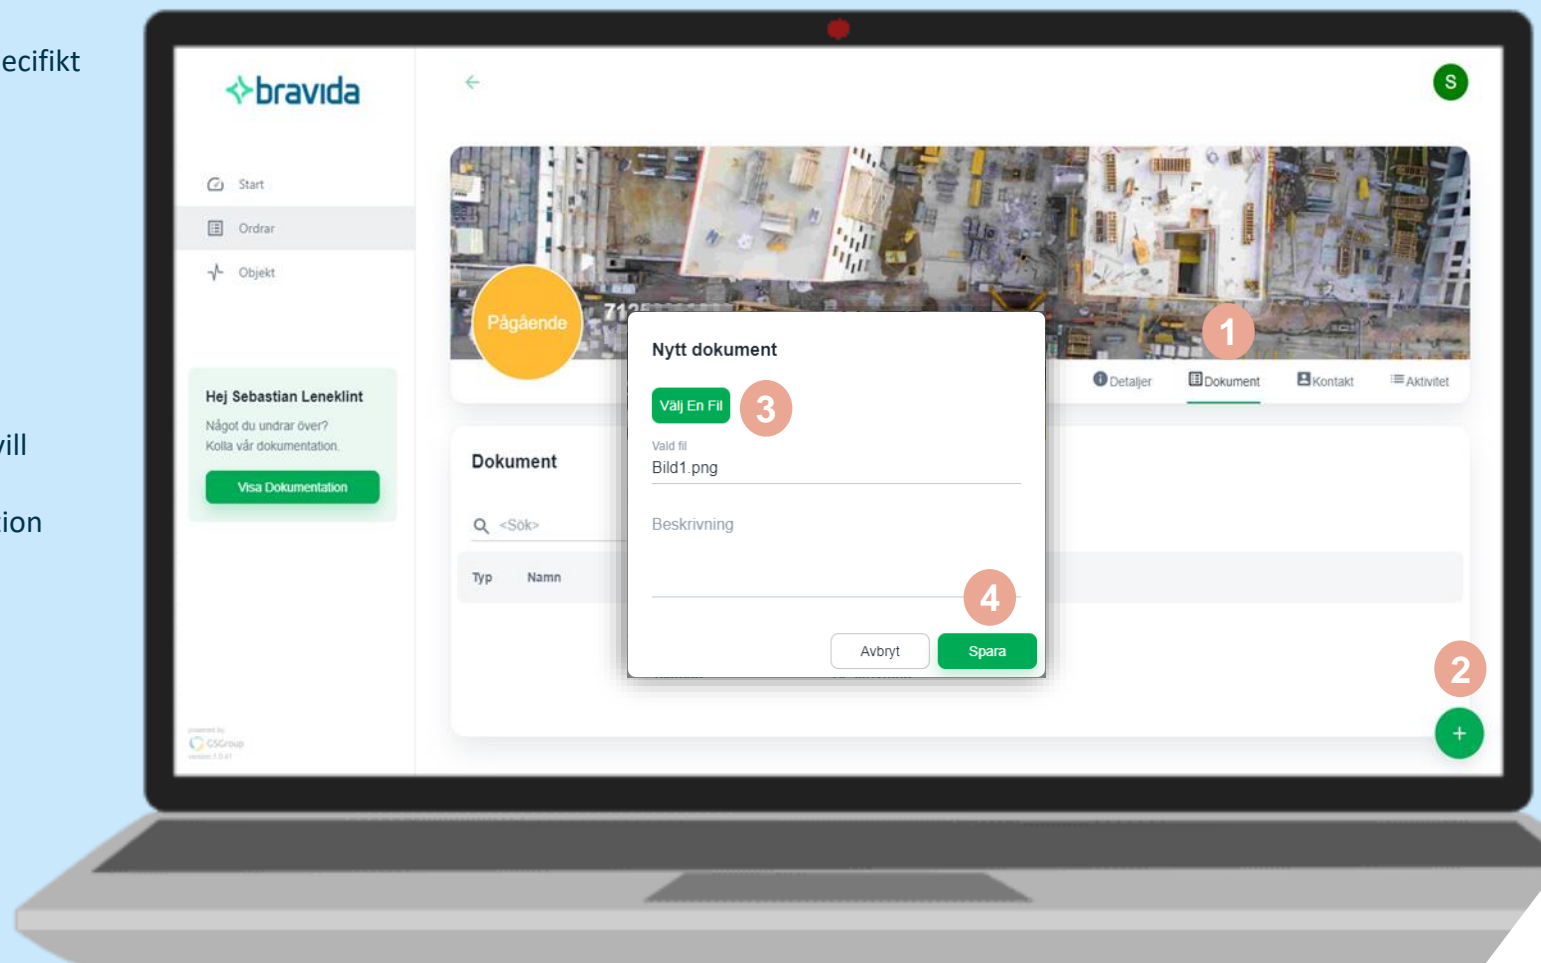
ecifikt

vill

ion

bravida

Start
Ordrar
Objekt

Hej Sebastian Leneklint
Något du undrar över?
Kolla vår dokumentation.
Visa Dokumentation

powered by
GSGroup
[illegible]

S

Pågående
712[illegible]

1

Detaljer
Dokument
Kontakt
Aktivitet

Dokument

<Sök>

Typ
Namn

Nytt dokument

Välj En Fil
3

Vald fil
Bild1.png

Beskrivning

4

Avbryt
Spara

2

+